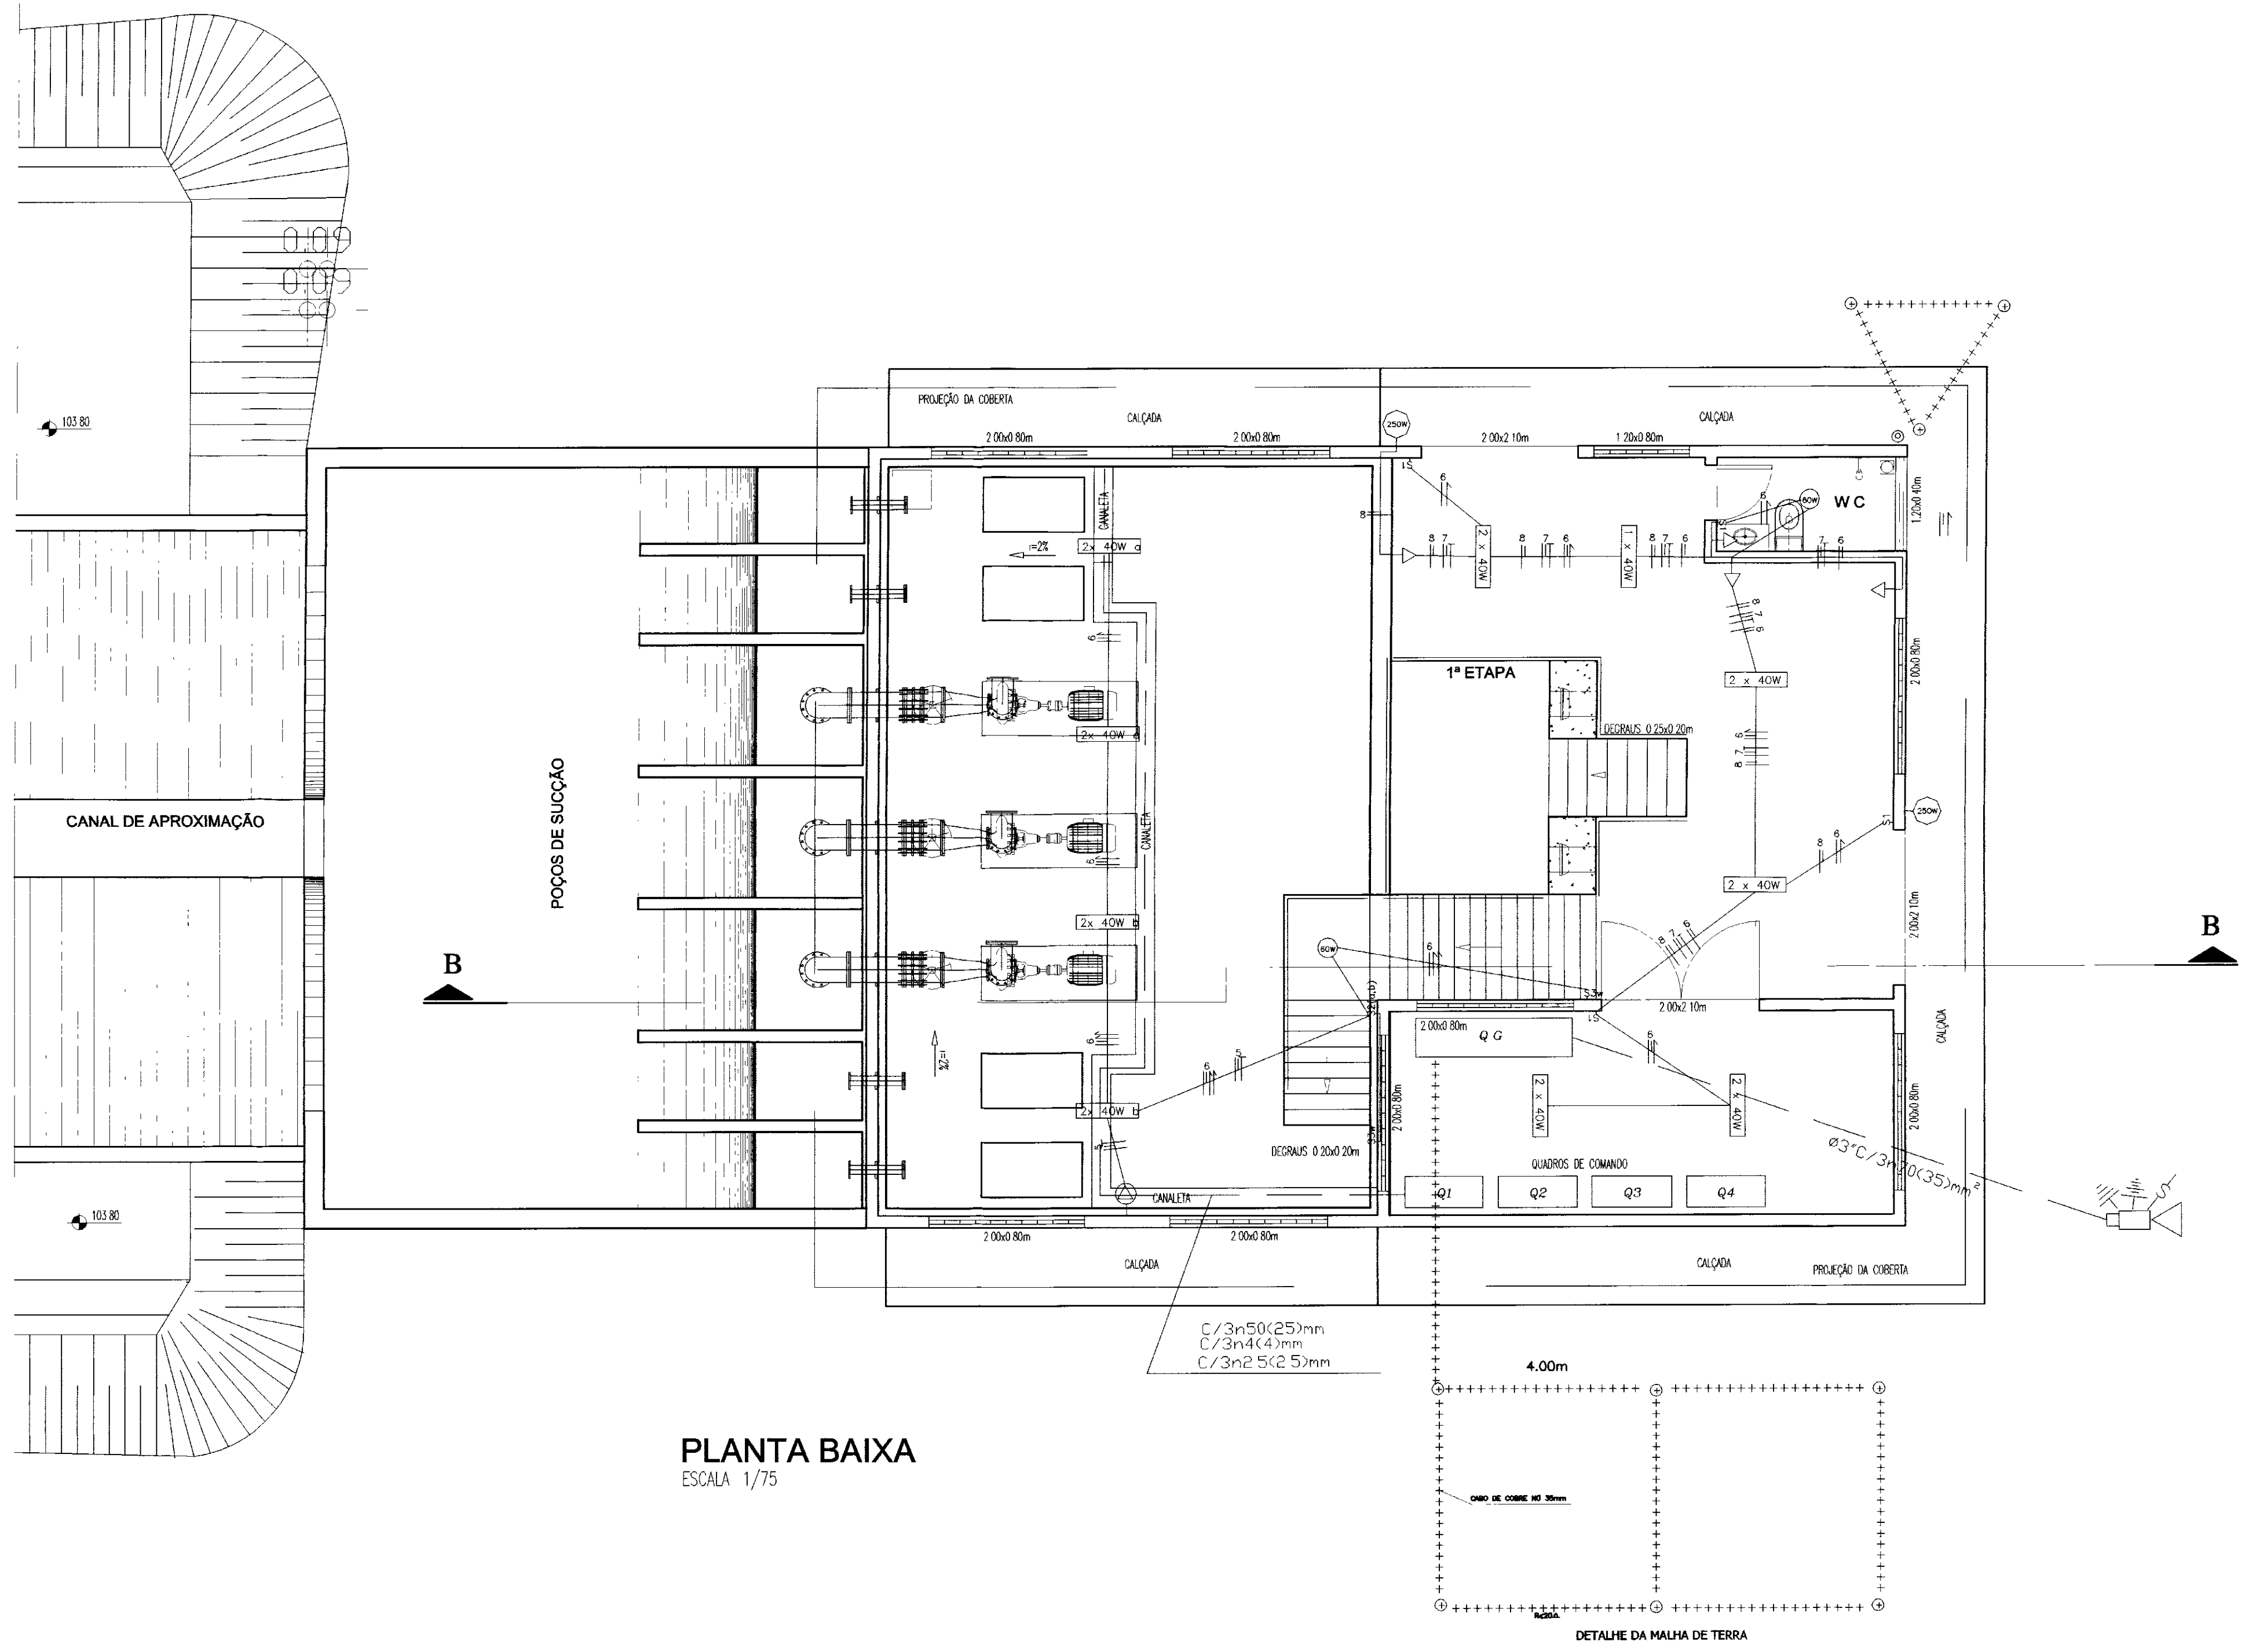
0.00
0.00
0.00

103.80

PROJEÇÃO DA COBERTA
CALÇADA
2.00x0.80m
2.00x0.80m
250W
2.00x2.10m
1.20x0.80m
CALÇADA
WC
60W
1.20x0.40m

2x 40W
i=2%
CANALETA
2x 40W
2x 40W
2x 40W
2x 40W
CANALETA
i=2%

1ª ETAPA
DEGRAUS 0.25x0.20m
2 x 40W
2 x 40W
2 x 40W
1 x 40W
2.00x0.80m
250W
2 x 40W
2.00x2.10m

CANAL DE APROXIMAÇÃO
POÇOS DE SUCÇÃO

B
B

60W
2.00x2.10m
2.00x0.80m
QG
2 x 40W
2 x 40W
2.00x0.80m
2.00x0.80m
CALÇADA
DEGRAUS 0.20x0.20m
QUADROS DE COMANDO
Q1
Q2
Q3
Q4
Ø3"C/3n50(35)mm²
CANALETA

103.80

2.00x0.80m
2.00x0.80m
CALÇADA
CALÇADA
PROJEÇÃO DA COBERTA

C/3n50(25)mm
C/3n4(4)mm
C/3n2.5(2.5)mm

4.00m

PLANTA BAIXA
ESCALA 1/75

CABO DE COBRE NO 35mm

DETALHE DA MALHA DE TERRA